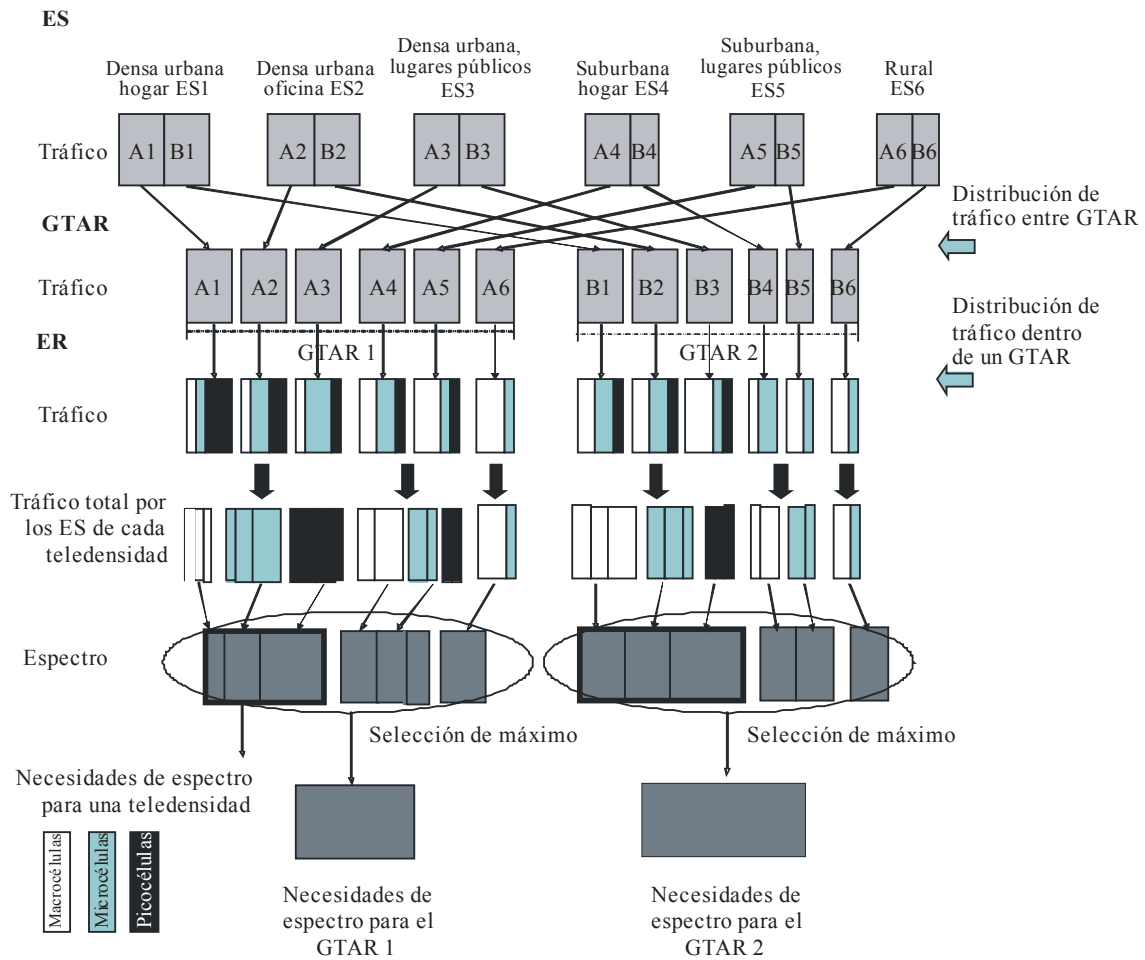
ES

Densa urbana hogar ES1

Densa urbana oficina ES2

Densa urbana, lugares públicos ES3

Suburbana hogar ES4

Suburbana, lugares públicos ES5

Rural ES6

Tráfico

A1 B1

A2 B2

A3 B3

A4 B4

A5 B5

A6 B6

Distribución de tráfico entre GTAR

GTAR

Tráfico

A1 A2 A3 A4 A5 A6

B1 B2 B3 B4 B5 B6

Distribución de tráfico dentro de un GTAR

ER

GTAR 1

GTAR 2

Tráfico

Tráfico total por los ES de cada teledensidad

Espectro

Selección de máximo

Selección de máximo

Necesidades de espectro para una teledensidad

Macrocé lulas

Microcé lulas

Picocélulas

Necesidades de espectro para el GTAR 1

Necesidades de espectro para el GTAR 2